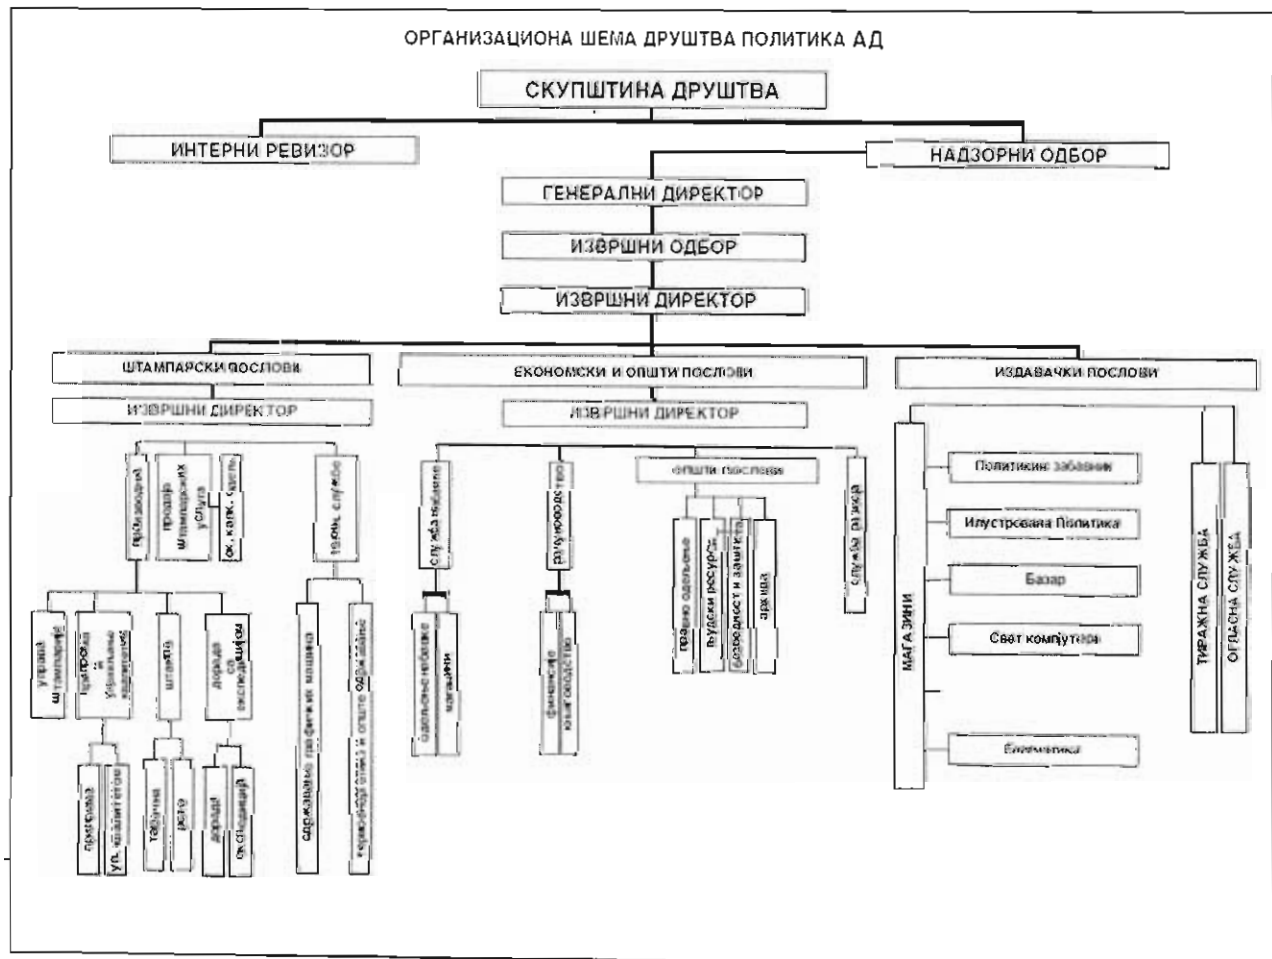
ОРГАНИЗАЦИОНА ШЕМА ДРУШТВА ПОЛИТИКА АД

СКУПШТИНА ДРУШТВА

ИНТЕРНИ РЕВИЗОР

НАДЗОРНИ ОДБОР

ГЕНЕРАЛНИ ДИРЕКТОР

ИЗВРШНИ ОДБОР

ИЗВРШНИ ДИРЕКТОР

ШТАМПАРСКИ ПОСЛОВИ

ИЗВРШНИ ДИРЕКТОР

производња

продаја штампарских услуга

ек. калк. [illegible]

техн. службе

управа штампарије

припрема и управљање квалитетом

штампа

дорада са експедицијом

припрема

уп. квалитетом

табачна

рото

дорада

експедиција

одржавање графичких машина

термоенергетика и опште одржавање

ЕКОНОМСКИ И ОПШТИ ПОСЛОВИ

ИЗВРШНИ ДИРЕКТОР

служба набавке

рачуноводство

општи послови

служба развоја

одељење набавке

магацини

финансије

књиговодство

правно одељење

људски ресурси

безбедност и заштита

архива

ИЗДАВАЧКИ ПОСЛОВИ

МАГАЗИНИ

Политикин забавник

Илустрована Политика

Базар

Свет компјутера

Блиц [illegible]

ТИРАЖНА СЛУЖБА

ОГЛАСНА СЛУЖБА